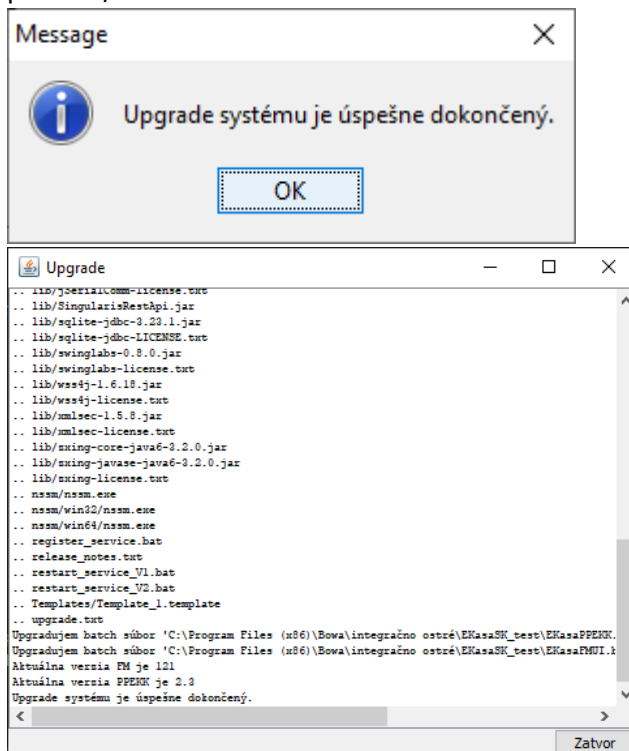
Message

Upgrade systému je úspešne dokončený.

OK

Upgrade

.. lib/jSerialComm-license.txt
.. lib/SingularisRestApi.jar
.. lib/sqlite-jdbc-3.23.1.jar
.. lib/sqlite-jdbc-LICENSE.txt
.. lib/swinglabs-0.8.0.jar
.. lib/swinglabs-license.txt
.. lib/wss4j-1.6.18.jar
.. lib/wss4j-license.txt
.. lib/xmlsec-1.5.8.jar
.. lib/xmlsec-license.txt
.. lib/zxing-core-java6-3.2.0.jar
.. lib/zxing-javase-java6-3.2.0.jar
.. lib/zxing-license.txt
.. nssm/nssm.exe
.. nssm/win32/nssm.exe
.. nssm/win64/nssm.exe
.. register_service.bat
.. release_notes.txt
.. restart_service_V1.bat
.. restart_service_V2.bat
.. Templates/Template_1.template
.. upgrade.txt
Upgradujem batch súbor 'C:\Program Files (x86)\Bowa\integračno ostré\EKasaSK_test\EKasaPPEKK.
Upgradujem batch súbor 'C:\Program Files (x86)\Bowa\integračno ostré\EKasaSK_test\EKasaFMUI.b
Aktuálna versia FM je 121
Aktuálna versia PPEKK je 2.3
Upgrade systému je úspešne dokončený.

Zatvor